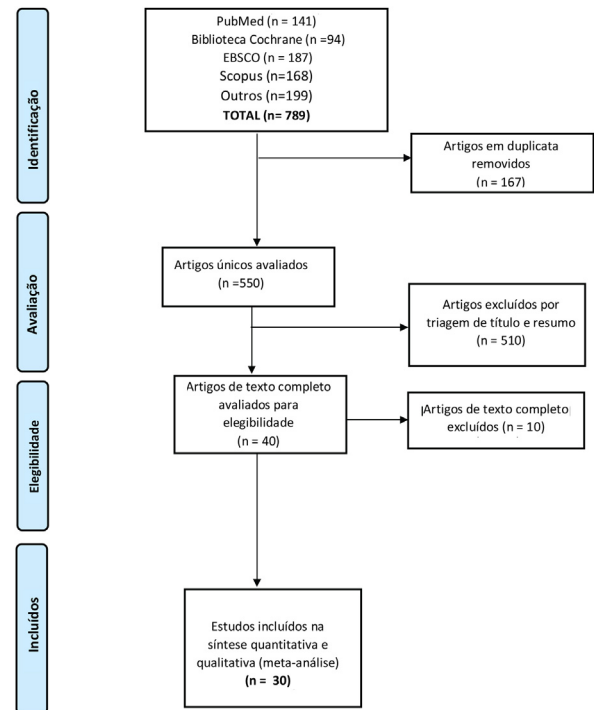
Identificação

PubMed (n = 141)
Biblioteca Cochrane (n =94)
EBSCO (n = 187)
Scopus (n=168)
Outros (n=199)
TOTAL (n= 789)

Artigos em duplicata removidos
(n = 167)

Avaliação

Artigos únicos avaliados
(n =550)

Artigos excluídos por triagem de título e resumo
(n = 510)

Elegibilidade

Artigos de texto completo avaliados para elegibilidade
(n = 40)

Artigos de texto completo excluídos (n = 10)

Incluídos

Estudos incluídos na síntese quantitativa e qualitativa (meta-análise)
(n = 30)